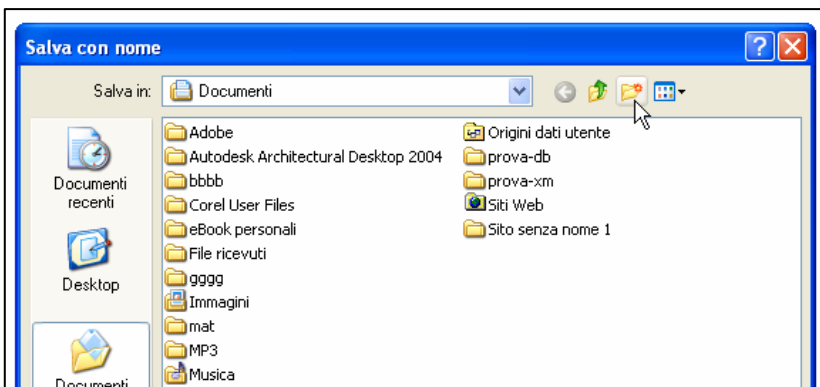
Salva con nome

Salva in: Documenti

Documenti recenti

Desktop

Documenti

Adobe
Autodesk Architectural Desktop 2004
bbbb
Corel User Files
eBook personali
File ricevuti
gggg
Immagini
mat
MP3
Musica

Origini dati utente
prova-db
prova-xm
Siti Web
Sito senza nome 1